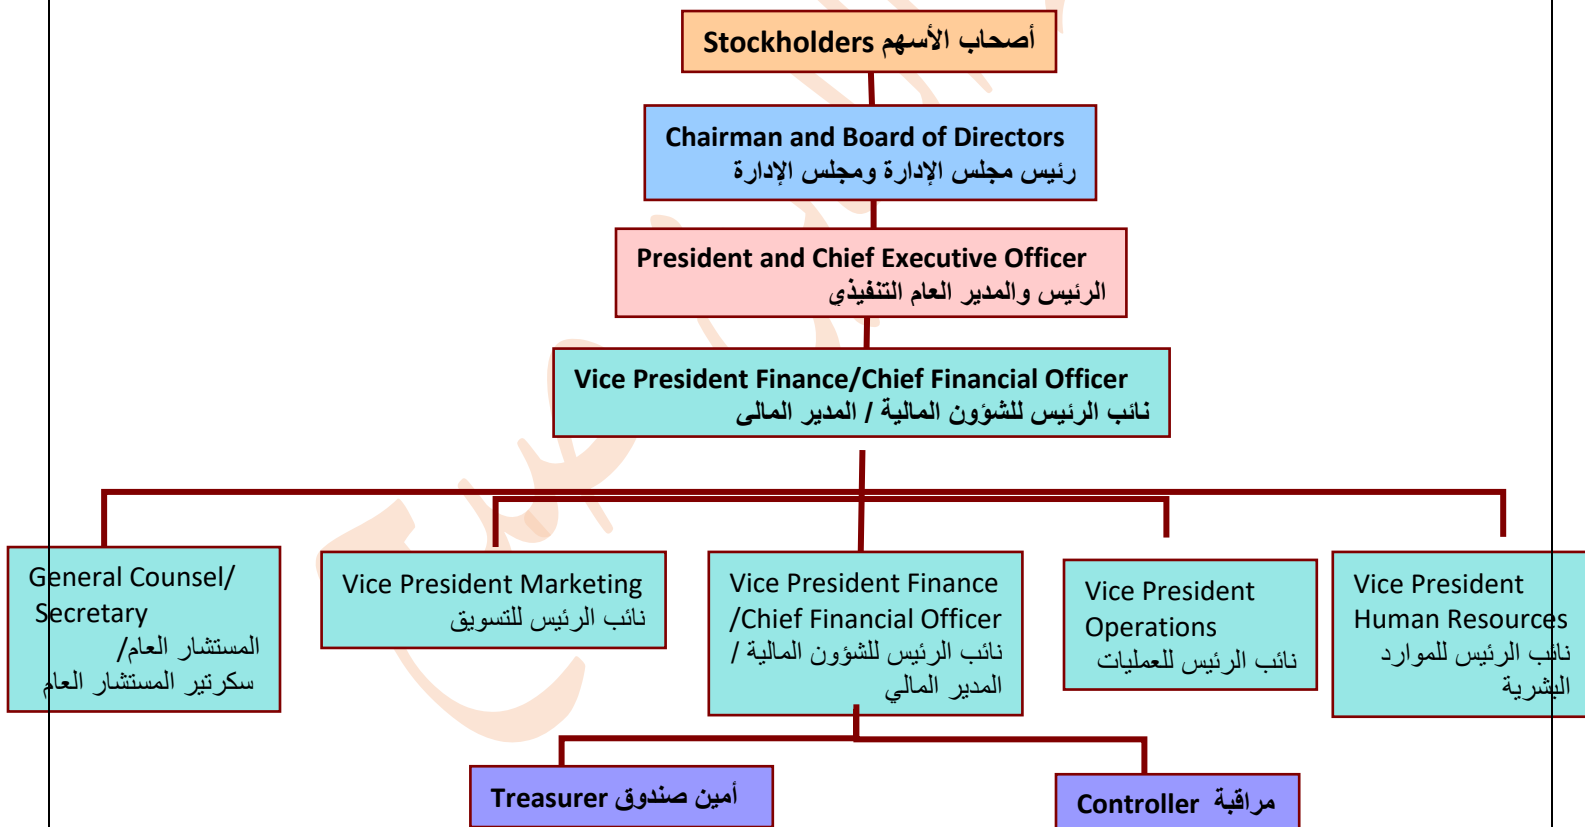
Stockholders أصحاب الأسهم

Chairman and Board of Directors
رئيس مجلس الإدارة ومجلس الإدارة

President and Chief Executive Officer
الرئيس والمدير العام التنفيذي

Vice President Finance/Chief Financial Officer
نائب الرئيس للشؤون المالية / المدير المالى

General Counsel/ Secretary
المستشار العام/ سكرتير المستشار العام

Vice President Marketing
نائب الرئيس للتسويق

Vice President Finance /Chief Financial Officer
نائب الرئيس للشؤون المالية / المدير المالي

Vice President Operations
نائب الرئيس للعمليات

Vice President Human Resources
نائب الرئيس للموارد البشرية

Treasurer أمين صندوق

Controller مراقبة